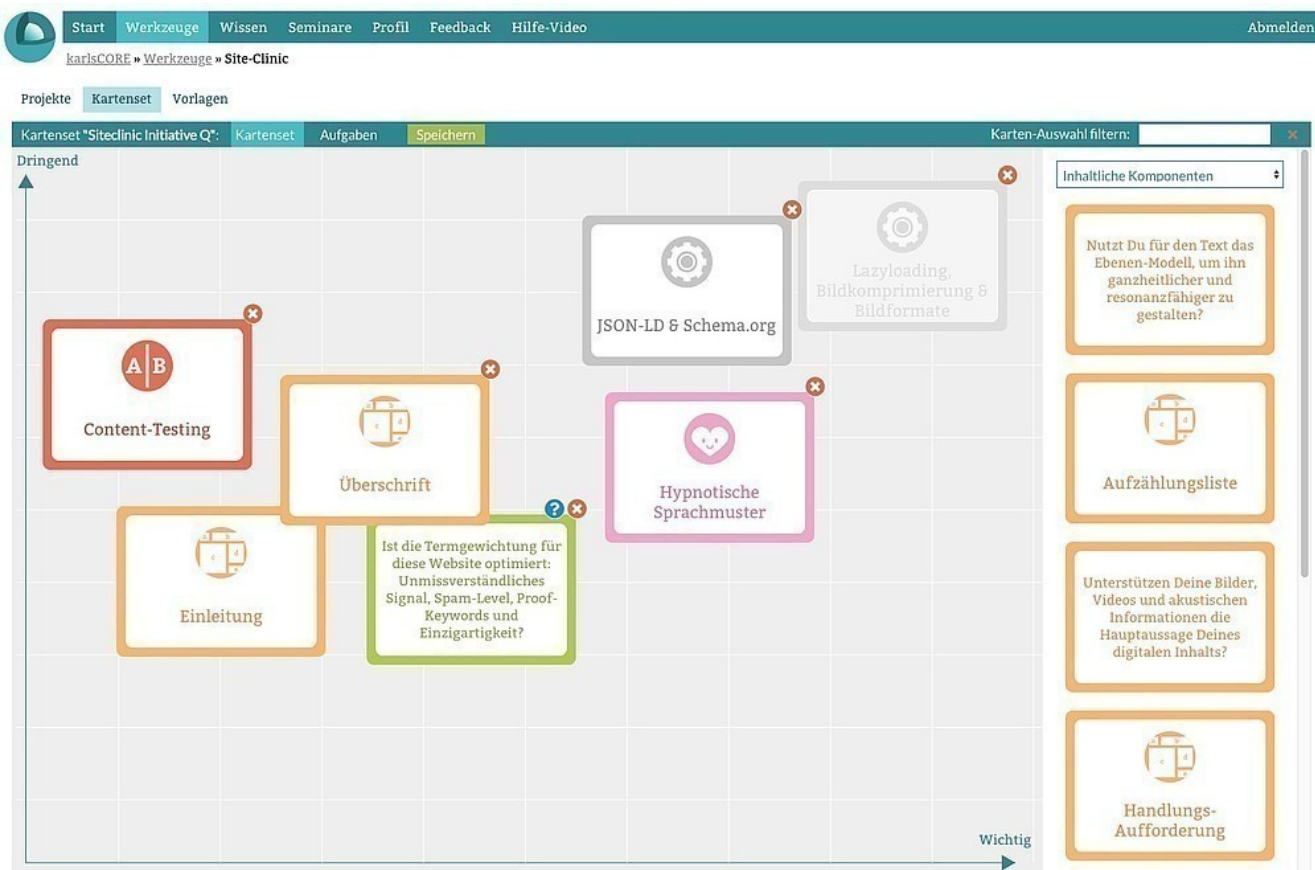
Start Werkzeuge Wissen Seminare Profil Feedback Hilfe-Video Abmelden

karlsCORE » Werkzeuge » Site-Clinic

Projekte Kartenset Vorlagen

Kartenset "Siteclinic Initiative Q": Kartenset Aufgaben Speichern Karten-Auswahl filtern:

Dringend

JSON-LD & Schema.org

Lazyloading, Bildkomprimierung & Bildformate

A B

Content-Testing

Überschrift

Hypnotische Sprachmuster

Einleitung

Ist die Termgewichtung für diese Website optimiert: Unmissverständliches Signal, Spam-Level, Proof-Keywords und Einzigartigkeit?

Wichtig

Inhaltliche Komponenten

Nutzt Du für den Text das Ebenen-Modell, um ihn ganzheitlicher und resonanzfähiger zu gestalten?

Aufzählungsliste

Unterstützen Deine Bilder, Videos und akustischen Informationen die Hauptaussage Deines digitalen Inhalts?

Handlungs-Aufforderung